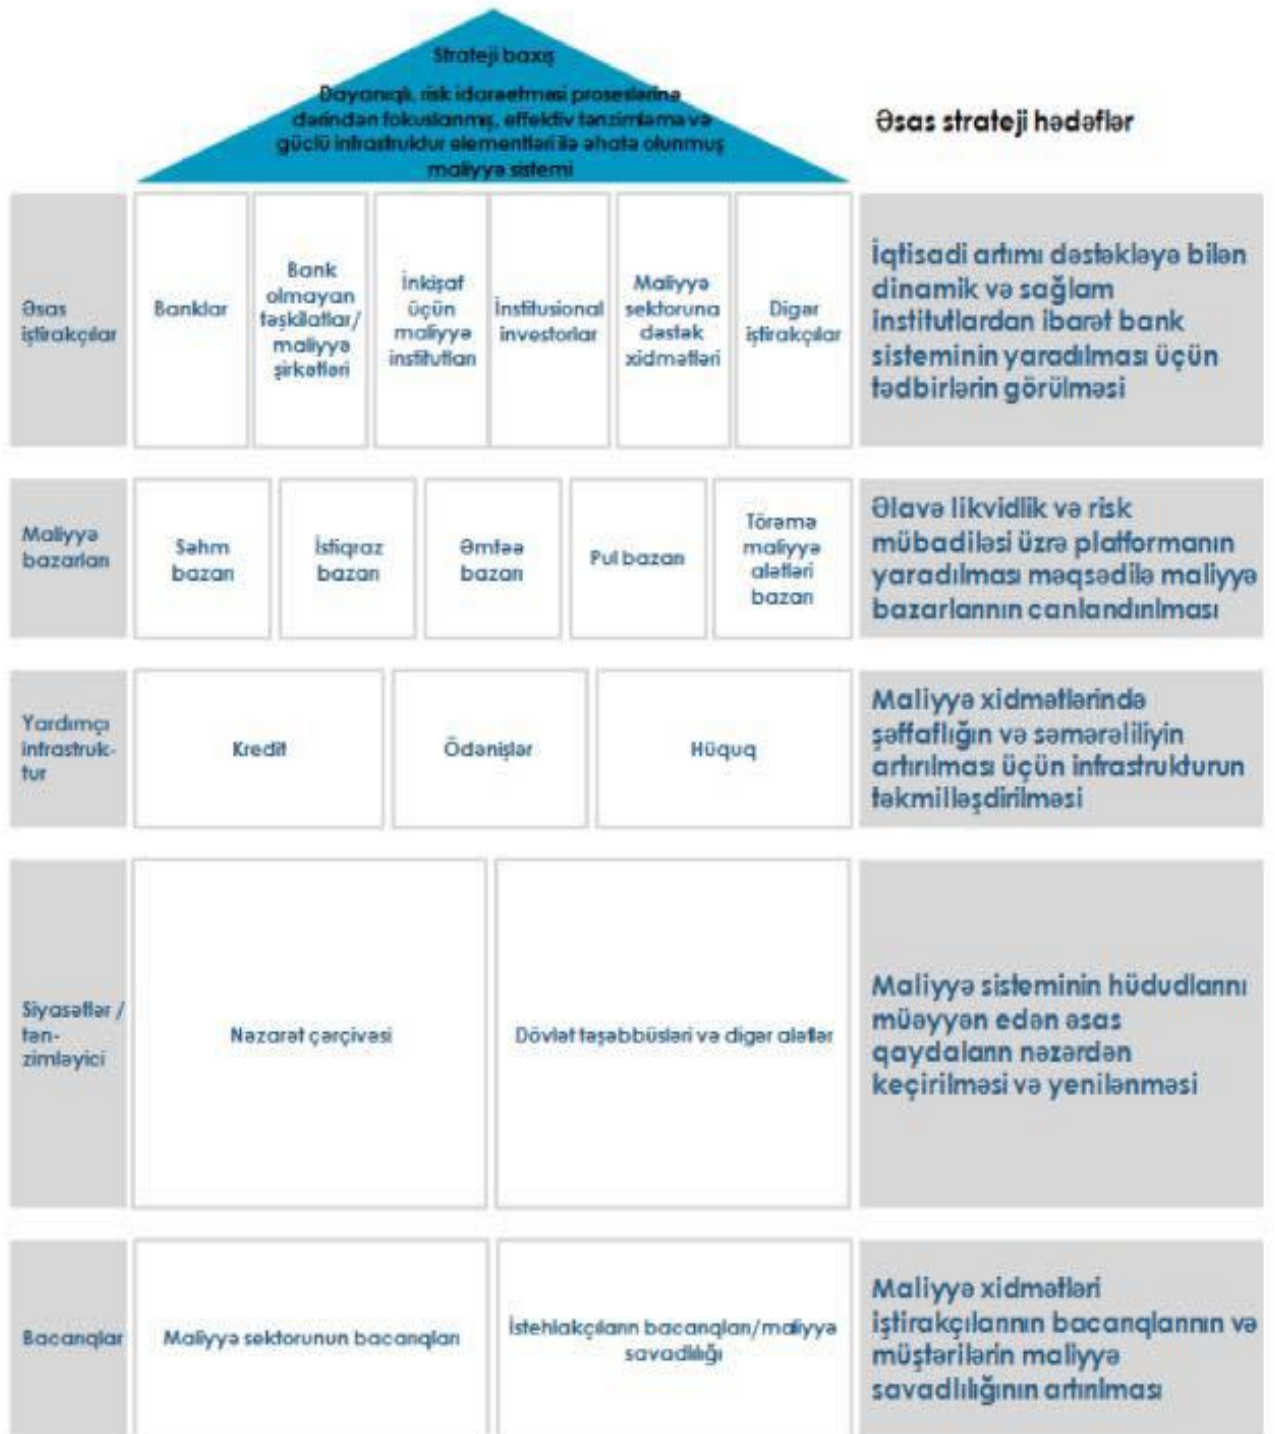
Strateji baxış

Dayanıqlı, risk idarəetməsi proseslərinə dərindən fokuslanmış, effektiv tənzimləmə və güclü infrastruktur elementləri ilə əhatə olunmuş maliyyə sistemi

Əsas strateji hədəflər

| Əsas iştirakçılar | Banklar | Bank olmayan təşkilatlar/ maliyyə şirkətləri | İnkişaf üçün maliyyə institutları | İnstitusional investorlar | Maliyyə sektoruna dəstək xidmətləri | Digər iştirakçılar | İqtisadi artımı dəstəkləyə bilən dinamik və sağlam institutlardan ibarət bank sisteminin yaradılması üçün tədbirlərin görülməsi |
|---|---|---|---|---|---|---|---|

| Maliyyə bazarları | Səhm bazarı | İstiqraz bazarı | Əmtəə bazarı | Pul bazarı | Törəmə maliyyə alətləri bazarı | Əlavə likvidlik və risk mübadiləsi üzrə platformanın yaradılması məqsədilə maliyyə bazarlarının canlandırılması |
|---|---|---|---|---|---|---|

| Yardımçı infrastruktur | Kredit | Ödənişlər | Hüquq | Maliyyə xidmətlərində şəffaflığın və səmərəliliyin artırılması üçün infrastrukturun təkmilləşdirilməsi |
|---|---|---|---|---|

| Siyasətlər / tənzimləyici | Nəzarət çərçivəsi | Dövlət təşəbbüsləri və digər alətlər | Maliyyə sisteminin hüdudlarını müəyyən edən əsas qaydaların nəzərdən keçirilməsi və yenilənməsi |
|---|---|---|---|

| Bacarıqlar | Maliyyə sektorunun bacarıqları | İstehlakçıların bacarıqları/maliyyə savadlılığı | Maliyyə xidmətləri iştirakçılarının bacarıqlarının və müştərilərin maliyyə savadlılığının artırılması |
|---|---|---|---|